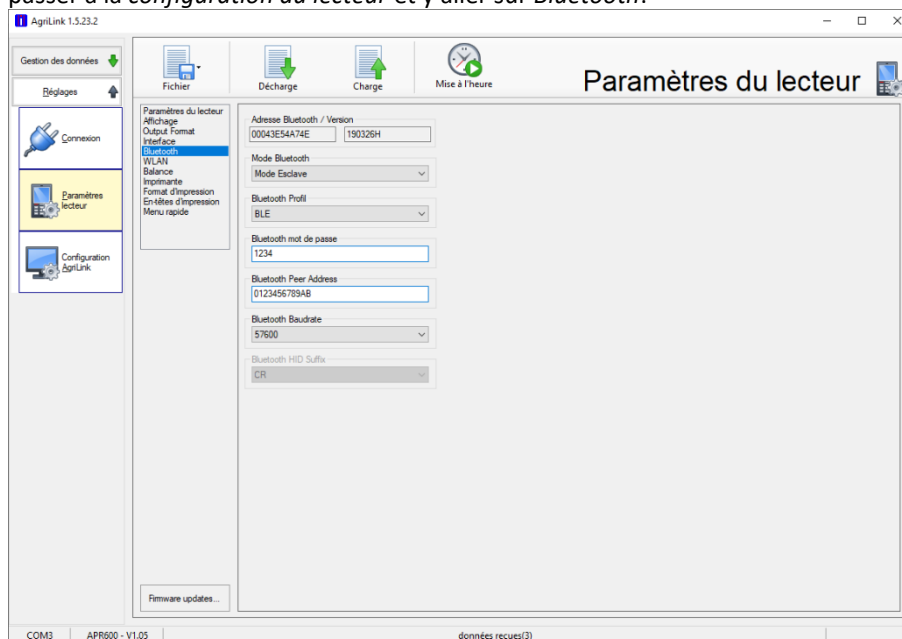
passer à la configuration du lecteur et y aller sur Bluetooth.

AgriLink 1.5.23.2

Gestion des données

Réglages

Connexion

Paramètres lecteur

Configuration AgriLink

Fichier

Décharge

Charge

Mise à l'heure

Paramètres du lecteur

Paramètres du lecteur
Affichage
Output Format
Interface
Bluetooth
WLAN
Balance
Imprimante
Format d'impression
En-têtes d'impression
Menu rapide

Adresse Bluetooth / Version
00043E54A74E
190326H

Mode Bluetooth
Mode Esclave

Bluetooth Profil
BLE

Bluetooth mot de passe
1234

Bluetooth Peer Address
0123456789AB

Bluetooth Baudrate
57600

Bluetooth HID Suffix
CR

Firmware updates...

COM3
APR600 - V1.05
données reçues(3)